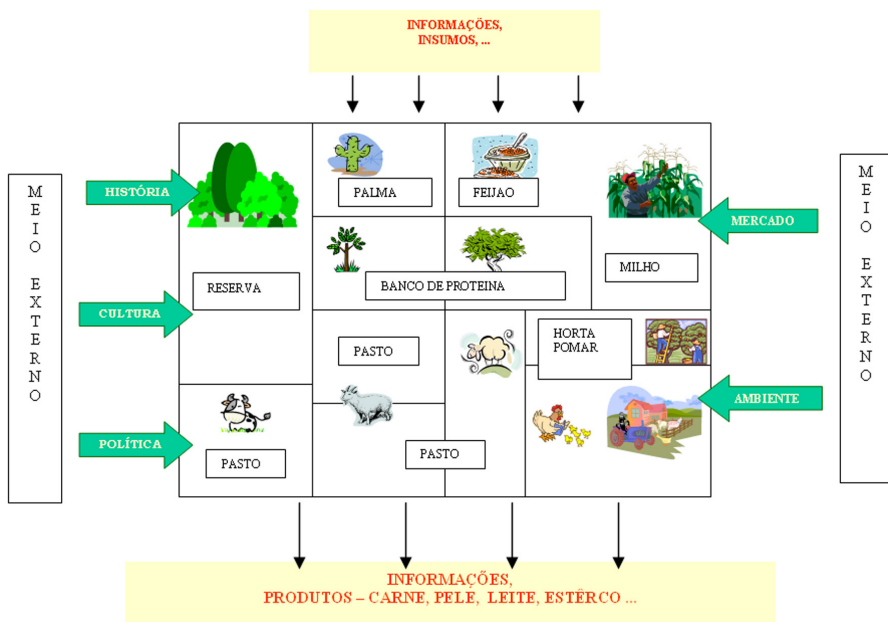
INFORMAÇÕES, INSUMOS, ...

MEIO EXTERNO

HISTÓRIA

CULTURA

POLÍTICA

PALMA

FEIJAO

RESERVA

BANCO DE PROTEINA

MILHO

MERCADO

PASTO

HORTA POMAR

AMBIENTE

PASTO

PASTO

MEIO EXTERNO

INFORMAÇÕES,
PRODUTOS – CARNE, PELE, LEITE, ESTÊRCO ...